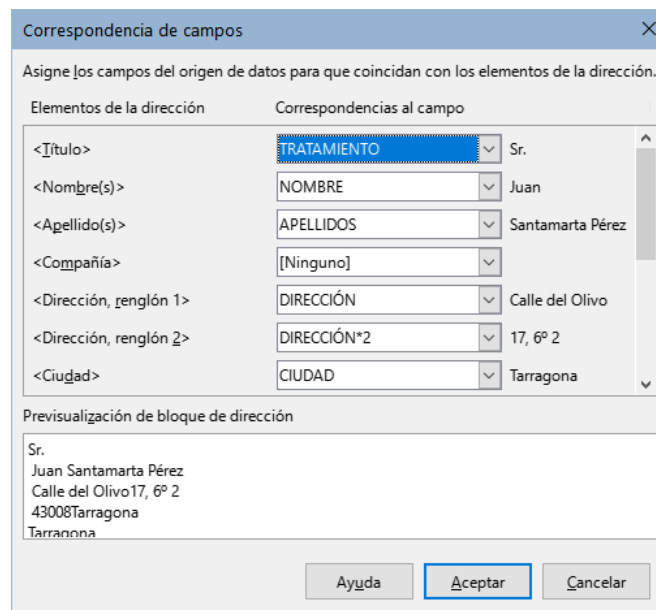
Correspondencia de campos

Asigne los campos del origen de datos para que coincidan con los elementos de la dirección.

| Elementos de la dirección | Correspondencias al campo | |
|---|---|---|
| <Título> | TRATAMIENTO | Sr. |
| <Nombre(s)> | NOMBRE | Juan |
| <Apellido(s)> | APELLIDOS | Santamarta Pérez |
| <Compañía> | [Ninguno] | |
| <Dirección, renglón 1> | DIRECCIÓN | Calle del Olivo |
| <Dirección, renglón 2> | DIRECCIÓN*2 | 17, 6º 2 |
| <Ciudad> | CIUDAD | Tarragona |

Previsualización de bloque de dirección

Sr.
Juan Santamarta Pérez
Calle del Olivo17, 6º 2
43008Tarragona
Tarragona

Ayuda
Aceptar
Cancelar